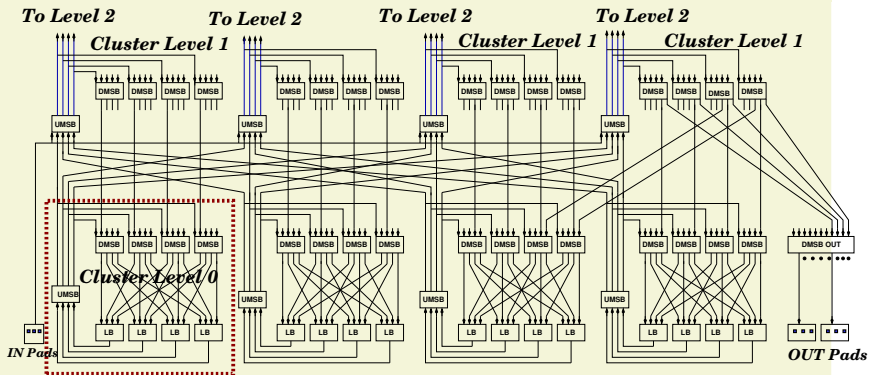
To Level 2 To Level 2 To Level 2 To Level 2

Cluster Level 1 Cluster Level 1 Cluster Level 1

DMSB DMSB DMSB DMSB DMSB DMSB DMSB DMSB DMSB DMSB DMSB DMSB DMSB DMSB DMSB DMSB

UMSB UMSB UMSB UMSB

DMSB DMSB DMSB DMSB DMSB DMSB DMSB DMSB DMSB DMSB DMSB DMSB DMSB DMSB DMSB DMSB

DMSB OUT

Cluster Level 0

UMSB UMSB UMSB UMSB

LB LB LB LB LB LB LB LB LB LB LB LB LB LB LB LB

IN Pads

OUT Pads